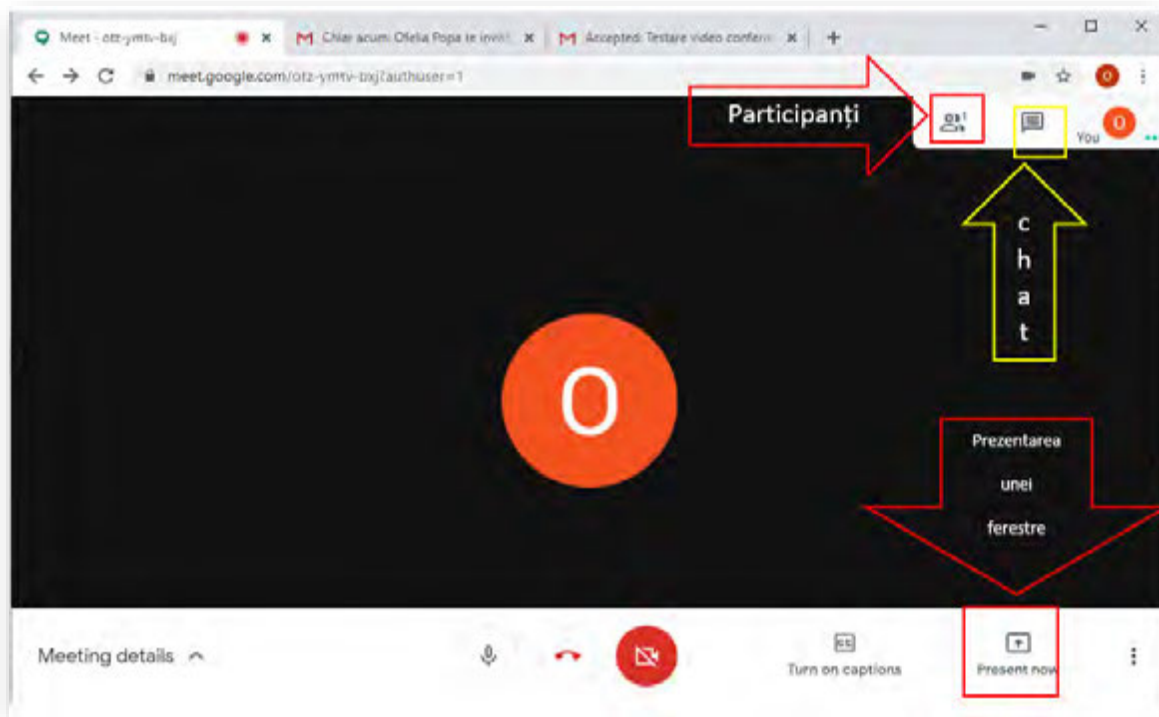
Meet - otz-ymtv-bxj
Chiar acum: Ofelia Popa te invit
Accepted: Testare video confer
meet.google.com/otz-ymtv-bxj?authuser=1

Participanți

1

You

c
h
a
t

O

Prezentarea
unei
ferestre

Meeting details

CC
Turn on captions

Present now